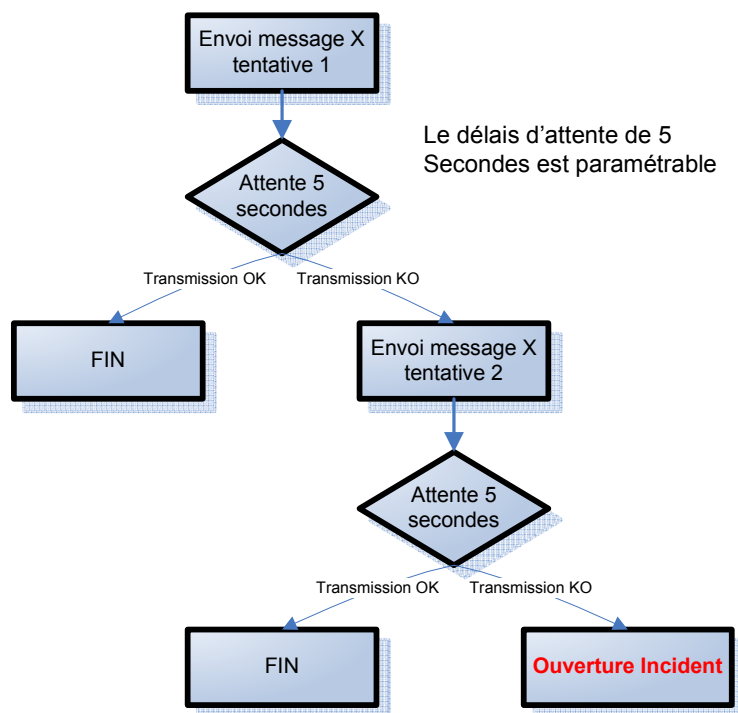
Envoi message X tentative 1

Le délais d’attente de 5 Secondes est paramétrable

Attente 5 secondes

Transmission OK

Transmission KO

FIN

Envoi message X tentative 2

Attente 5 secondes

Transmission OK

Transmission KO

FIN

Ouverture Incident